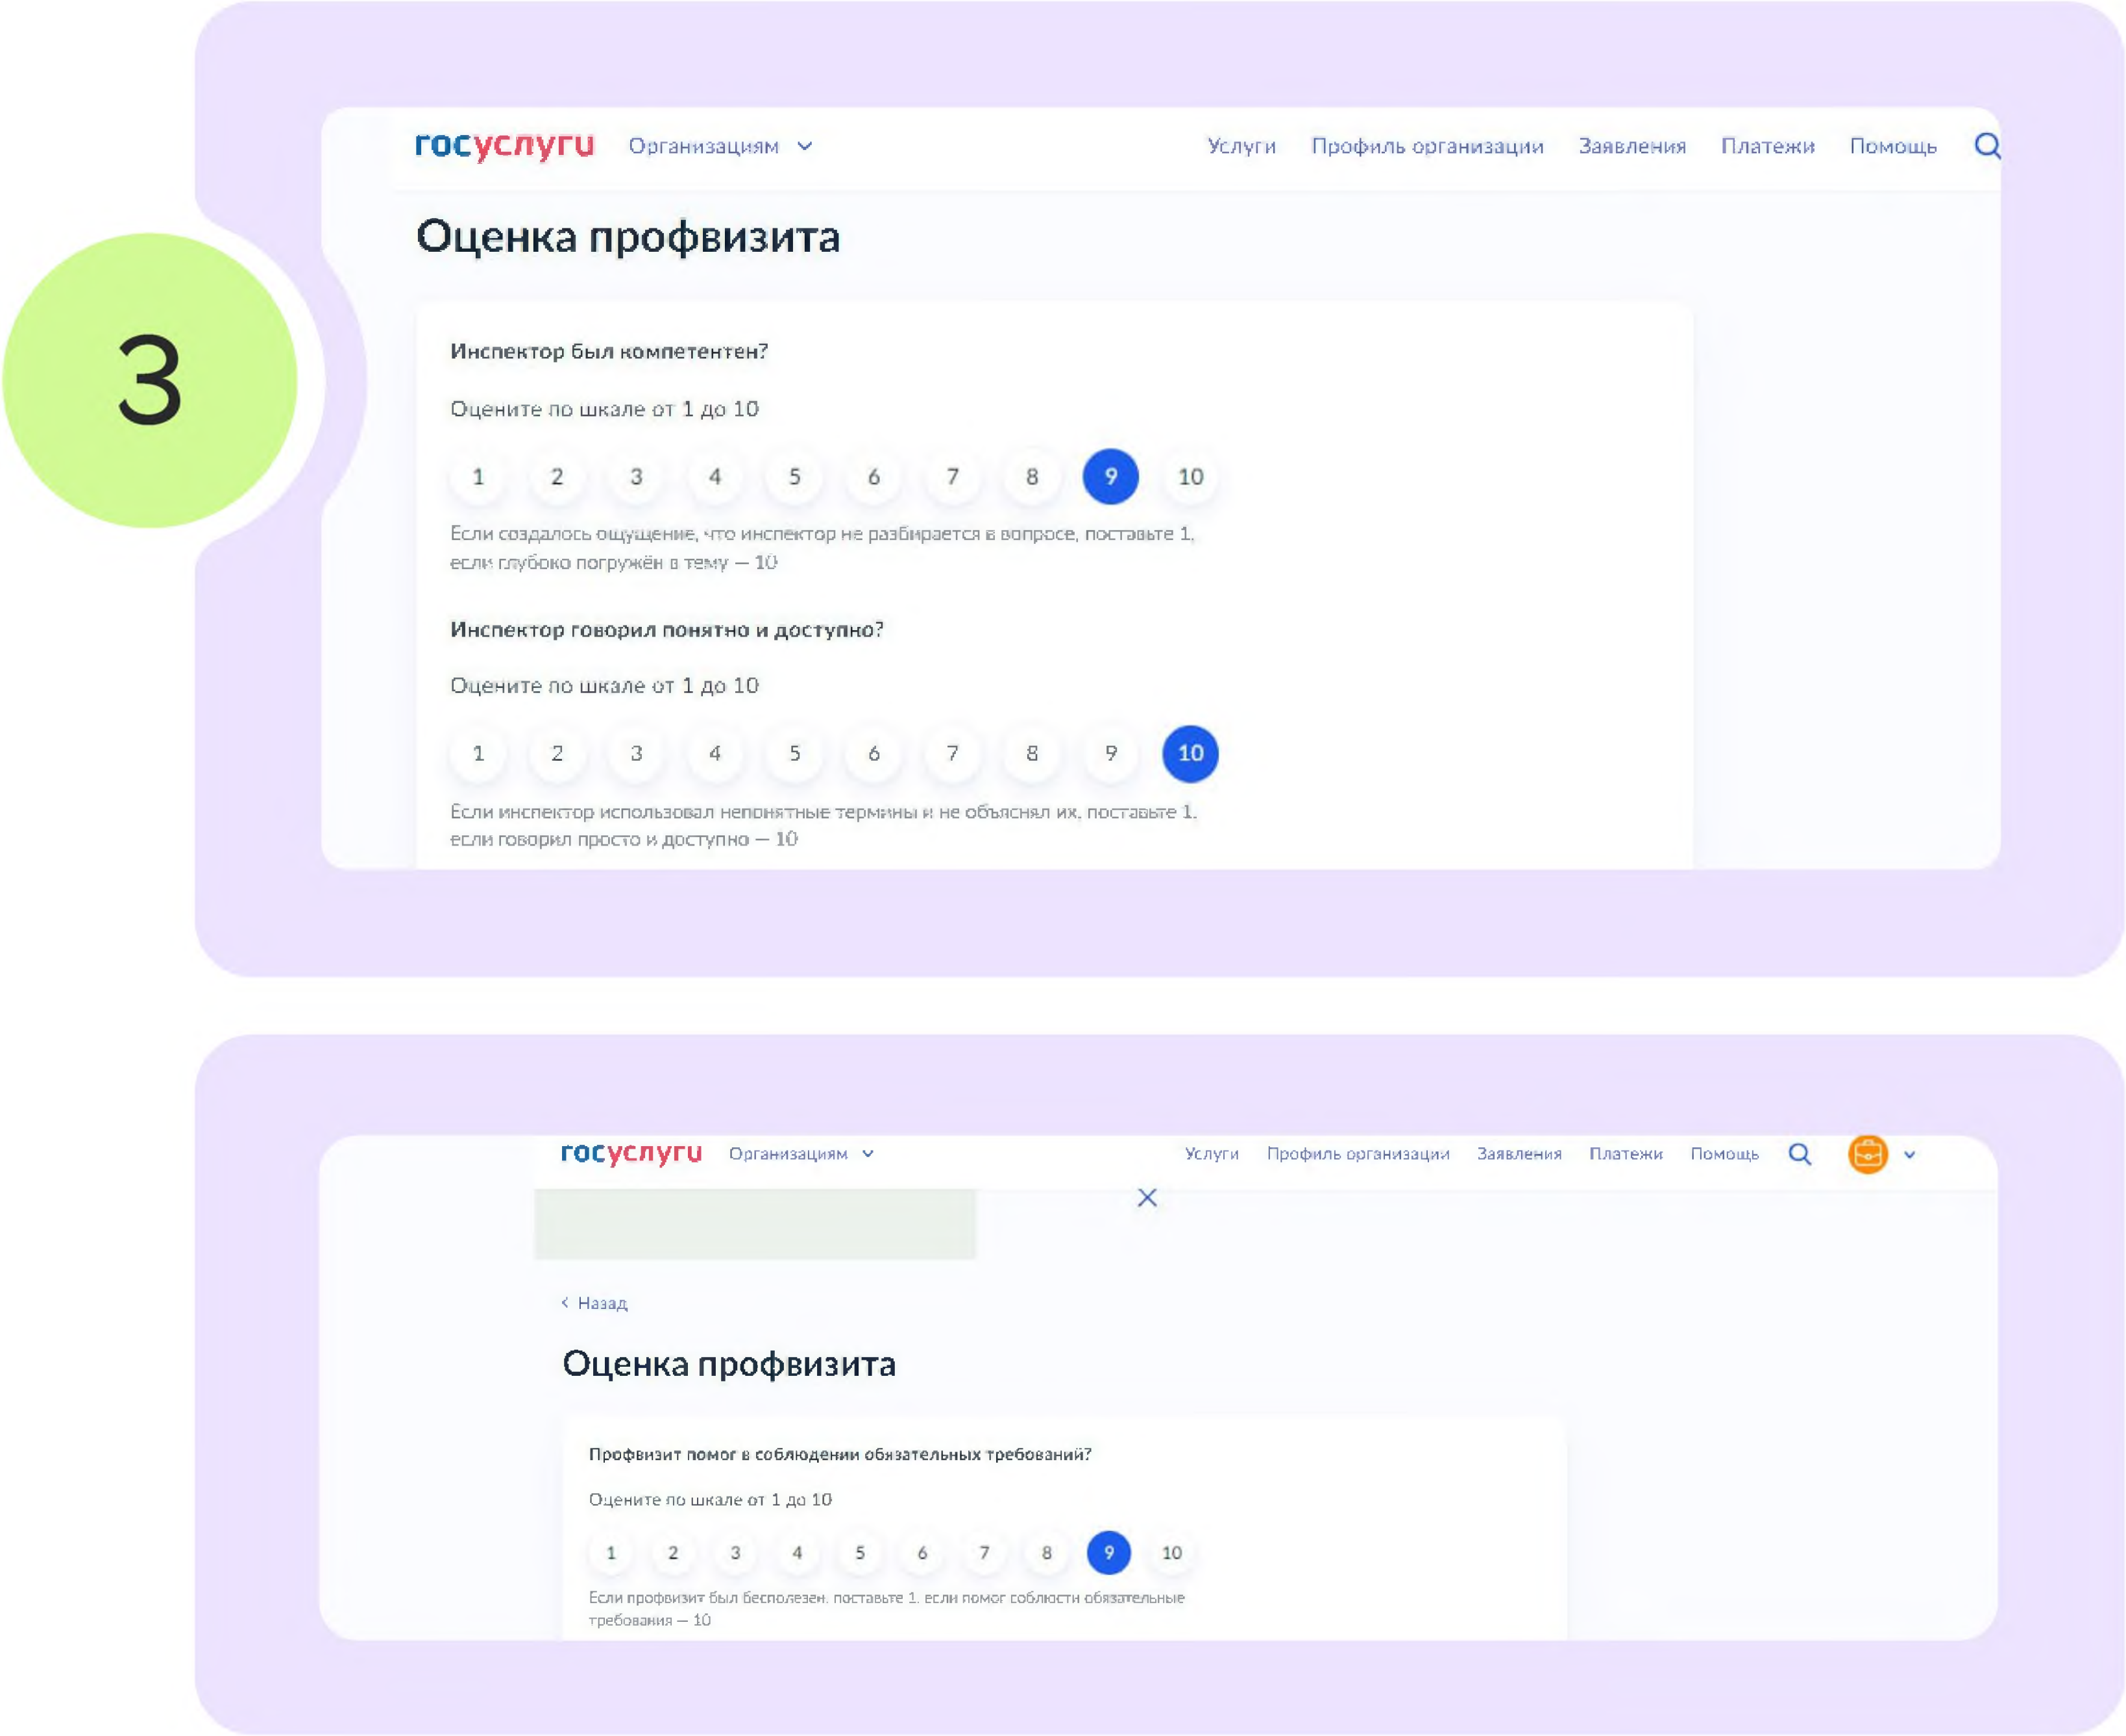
3

госуслуги Организациям Услуги Профиль организации Заявления Платежи Помощь

Оценка профвизита

Инспектор был компетентен?

Оцените по шкале от 1 до 10

1 2 3 4 5 6 7 8 9 10

Если создалось ощущение, что инспектор не разбирается в вопросе, поставьте 1, если глубоко погружён в тему — 10

Инспектор говорил понятно и доступно?

Оцените по шкале от 1 до 10

1 2 3 4 5 6 7 8 9 10

Если инспектор использовал непонятные термины и не объяснял их, поставьте 1, если говорил просто и доступно — 10

госуслуги Организациям Услуги Профиль организации Заявления Платежи Помощь

‹ Назад

Оценка профвизита

Профвизит помог в соблюдении обязательных требований?

Оцените по шкале от 1 до 10

1 2 3 4 5 6 7 8 9 10

Если профвизит был бесполезен, поставьте 1, если помог соблюсти обязательные требования — 10